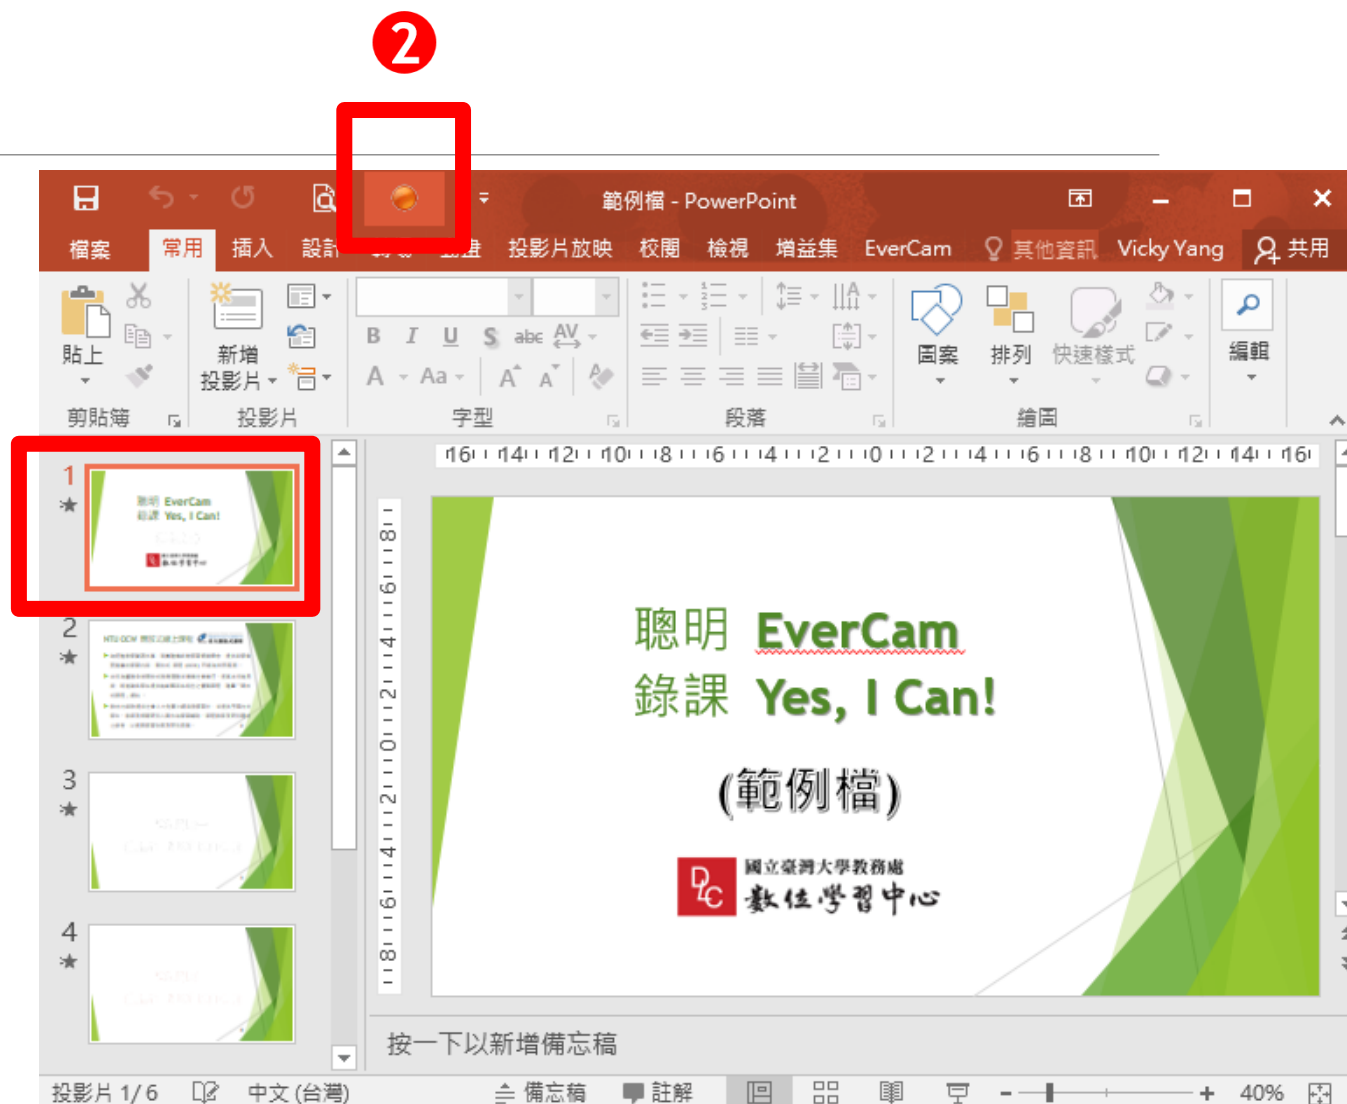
❷

範例檔 - PowerPoint

檔案 常用 插入 設計 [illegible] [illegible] 投影片放映 校閱 檢視 增益集 EverCam 其他資訊 Vicky Yang 共用

貼上 新增投影片 圖案 排列 快速樣式 編輯

剪貼簿 投影片 字型 段落 繪圖

A Aa A A

1

聰明 EverCam
錄課 Yes, I Can!

2

3

4

聰明 EverCam
錄課 Yes, I Can!

(範例檔)

國立臺灣大學教務處
數位學習中心

按一下以新增備忘稿

投影片 1/6 中文 (台灣) 備忘稿 註解 40%